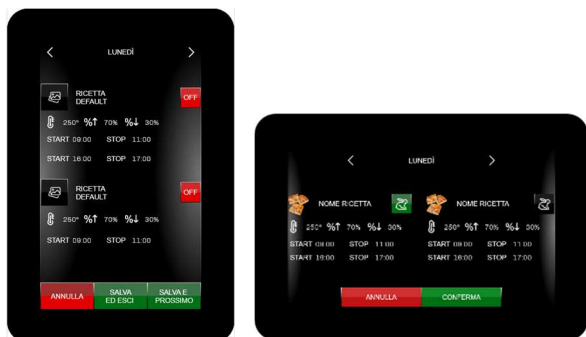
LUNEDÌ

RICETTA DEFAULT
OFF
250° %↑ 70% %↓ 30%
START 09:00 STOP 11:00
START 16:00 STOP 17:00

RICETTA DEFAULT
OFF
250° %↑ 70% %↓ 30%
START 09:00 STOP 11:00

ANNULLA
SALVA ED ESCI
SALVA E PROSSIMO

LUNEDÌ

NOME RICETTA
250° %↑ 70% %↓ 30%
START 09:00 STOP 11:00
START 16:00 STOP 17:00

NOME RICETTA
250° %↑ 70% %↓ 30%
START 09:00 STOP 11:00
START 16:00 STOP 17:00

ANNULLA
CONFERMA